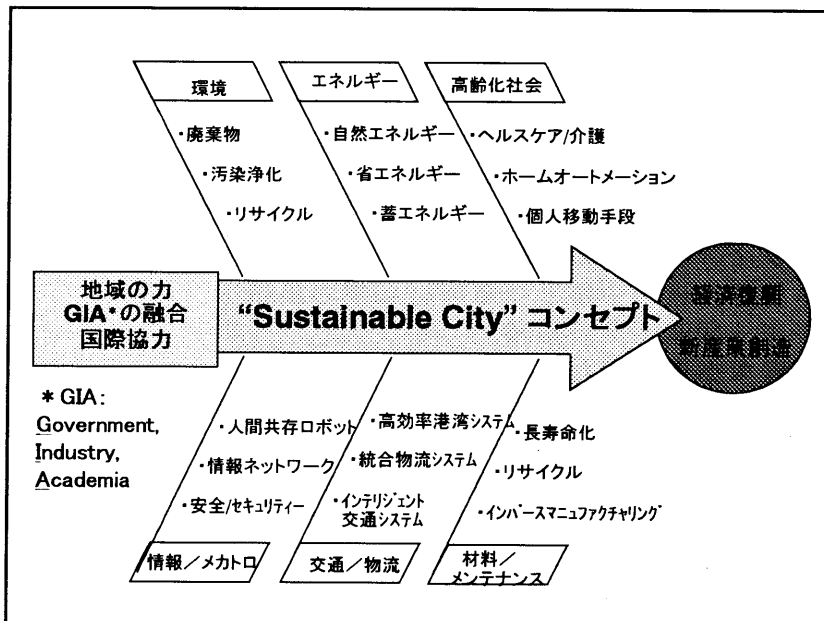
環境

・廃棄物

・汚染浄化

・リサイクル

エネルギー

・自然エネルギー

・省エネルギー

・蓄エネルギー

高齢化社会

・ヘルスケア/介護

・ホームオートメーション

・個人移動手段

地域の力
GIA*の融合
国際協力

"Sustainable City" コンセプト

経済復興
新産業創造

* GIA:
Government,
Industry,
Academia

・人間共存ロボット

・情報ネットワーク

・安全/セキュリティー

情報/メカトロ

・高効率港湾システム

・統合物流システム

・インテリジェント交通システム

交通/物流

・長寿命化

・リサイクル

・インバースマニュファクチャリング

材料/メンテナンス